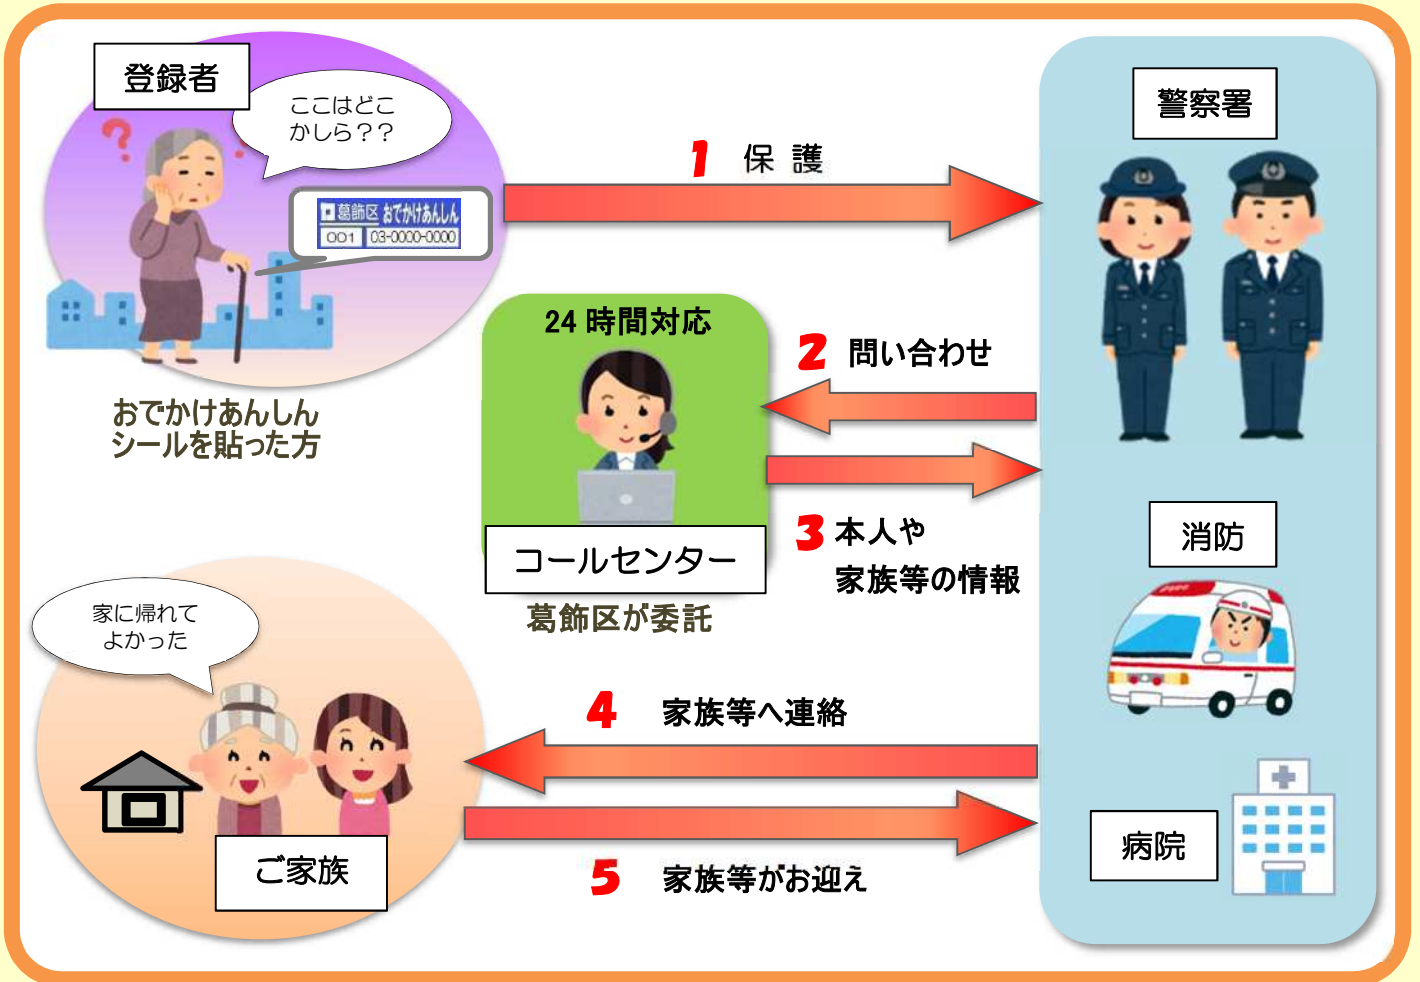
登録者

ここはどこかしら??

葛飾区 おでかけあんしん
001 03-0000-0000

おでかけあんしんシールを貼った方

1 保 護

警察署

24 時間対応

2 問い合わせ

3 本人や家族等の情報

コールセンター

葛飾区が委託

消防

家に帰れてよかった

4 家族等へ連絡

ご家族

病院

5 家族等がお迎え